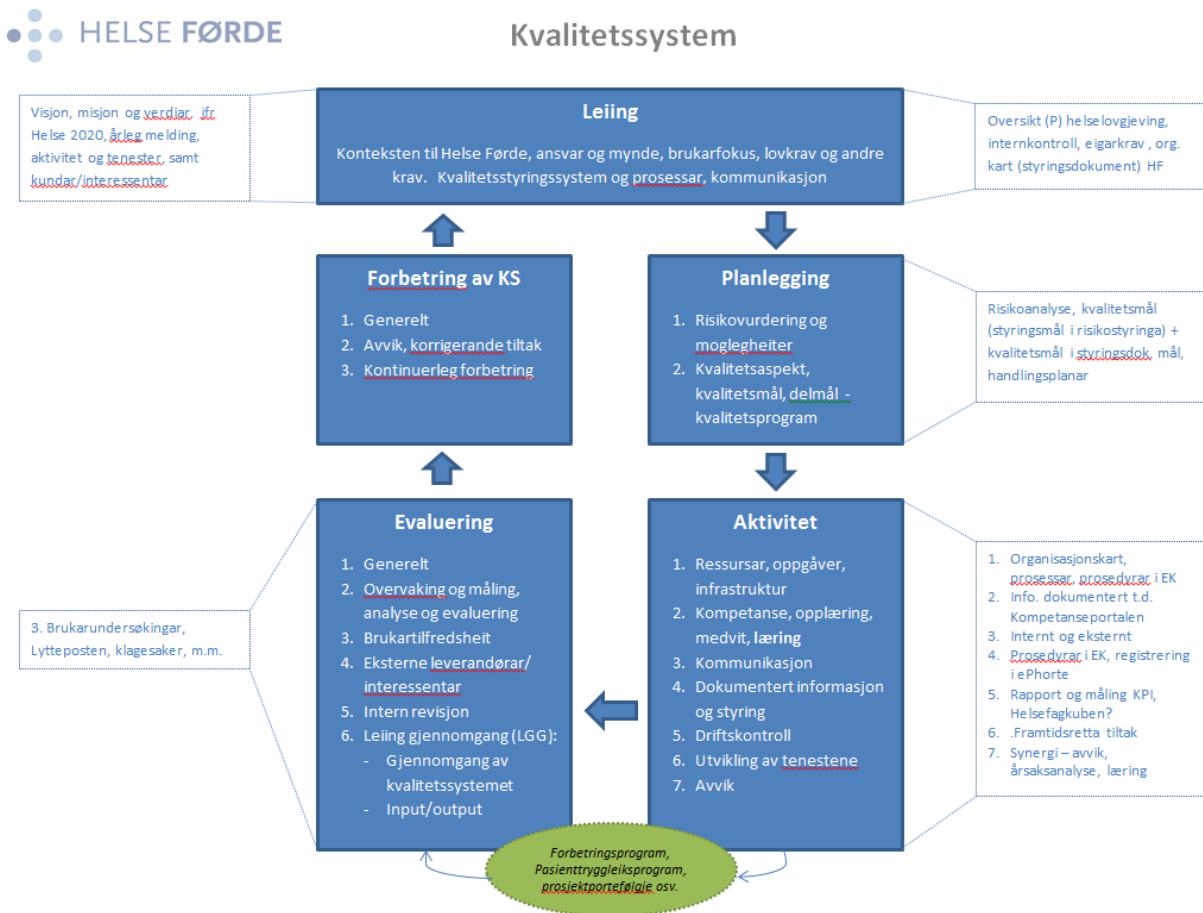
HELSE FØRDE

Kvalitetssystem

Visjon, misjon og verdiar, jfr. Helse 2020, årleg melding, aktivitet og tenester, samt kundar/interessentar

Leiing

Konteksten til Helse Førde, ansvar og mynde, brukarfokus, lovkrav og andre krav. Kvalitetsstyringssystem og prosessar, kommunikasjon

Oversikt (P) helselovgjeving, internkontroll, eigarkrav, org. kart (styringsdokument) HF

Forbetring av KS

1. Generelt
2. Avvik, korrigerande tiltak
3. Kontinuerleg forbetring

Planlegging

1. Risikovurdering og moglegheiter
2. Kvalitetsaspekt, kvalitetsmål, delmål - kvalitetsprogram

Risikoanalyse, kvalitetsmål (styringsmål i risikostyringa) + kvalitetsmål i styringsdok, mål, handlingplanar

Evaluering

1. Generelt
2. Overvaking og måling, analyse og evaluering
3. Brukartilfredsheit
4. Eksterne leverandørar/ interessentar
5. Intern revisjon
6. Leiing gjennomgang (LGG):
- Gjennomgang av kvalitetssystemet
- Input/output

3. Brukarundersøkingar, Lytteposten, klagesaker, m.m.

Aktivitet

1. Ressursar, oppgåver, infrastruktur
2. Kompetanse, opplæring, medvit, læring
3. Kommunikasjon
4. Dokumentert informasjon og styring
5. Driftskontroll
6. Utvikling av tenestene
7. Avvik

1. Organisasjonskart, prosessar, prosedyrar i EK
2. Info. dokumentert t.d. Kompetanseportalen
3. Internt og eksternt
4. Prosedyrar i EK, registrering i ePhorte
5. Rapport og måling KPI, Helsefagkuben?
6. .Framtidsretta tiltak
7. Synergi – avvik, årsaksanalyse, læring

Forbetringsprogram, Pasienttryggleiksprogram, prosjektportefølje osv.